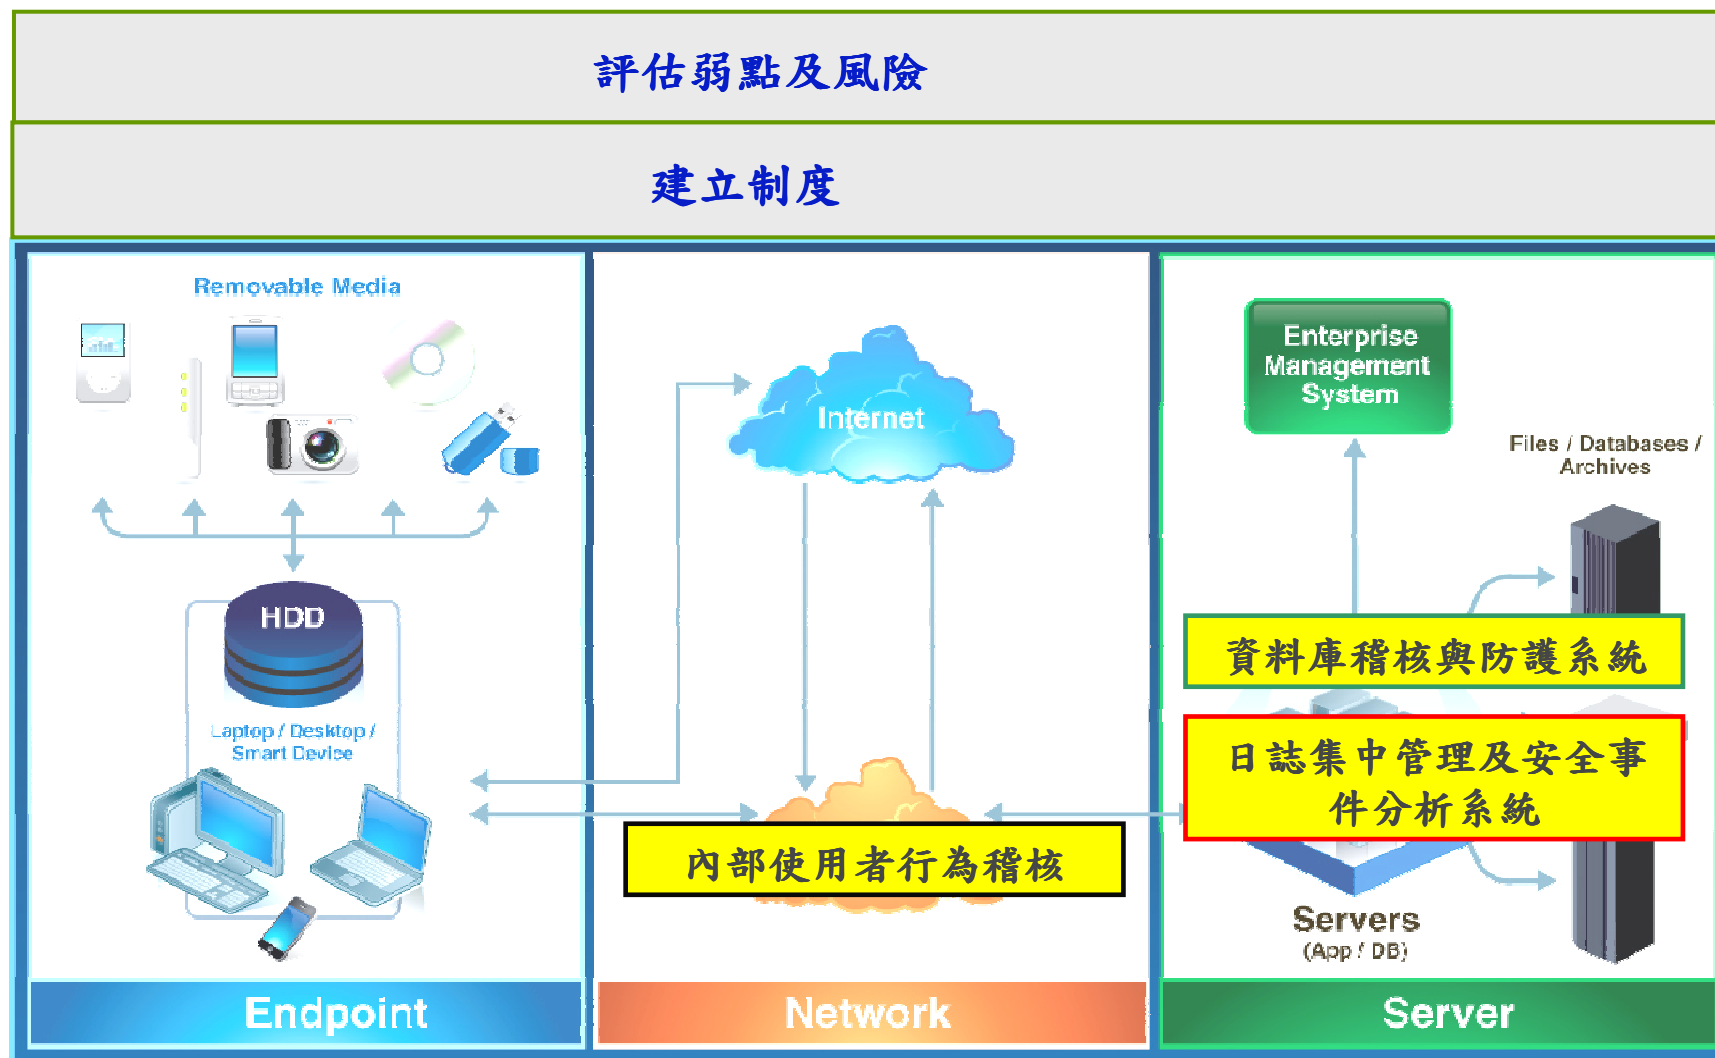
評估弱點及風險

建立制度

Removable Media

HDD

Laptop / Desktop / Smart Device

Internet

內部使用者行為稽核

Enterprise Management System

Files / Databases / Archives

資料庫稽核與防護系統

日誌集中管理及安全事件分析系統

Servers (App / DB)

Endpoint

Network

Server